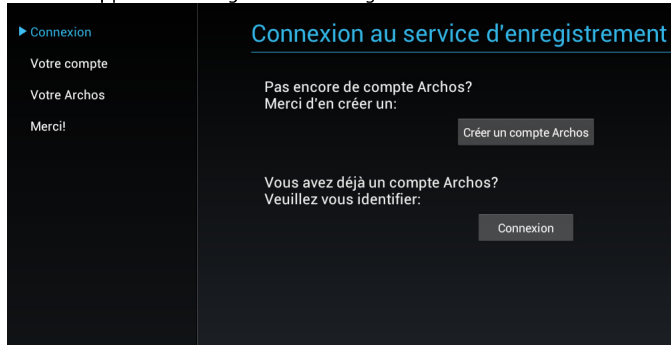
▶ Connexion
Votre compte
Votre Archos
Merci!

Connexion au service d'enregistrement

Pas encore de compte Archos?
Merci d'en créer un:

Créer un compte Archos

Vous avez déjà un compte Archos?
Veuillez vous identifier:

Connexion